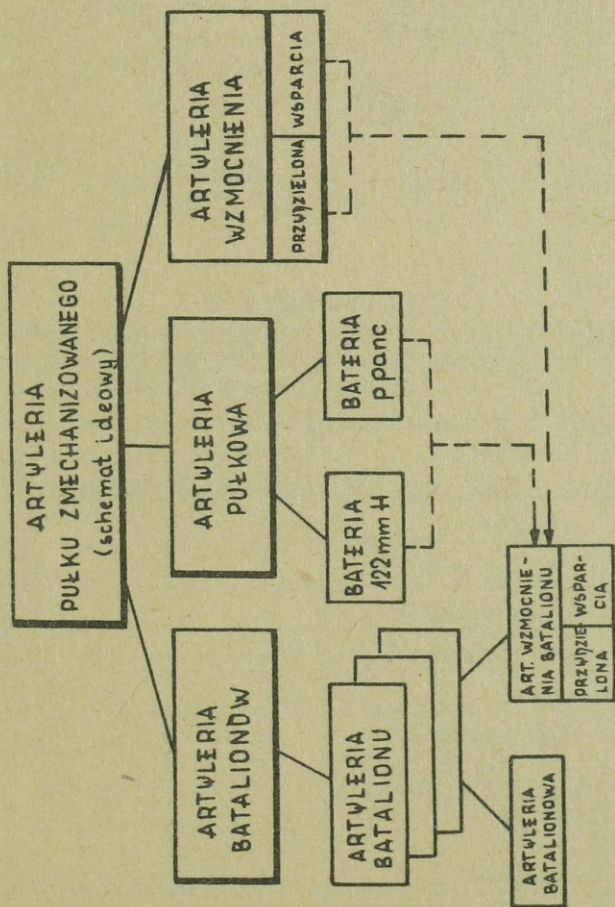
ARTYLERIA PUŁKU ZMECHANIZOWANEGO (schemat ideowy)

ARTYLERIA BATALIONÓW

ARTYLERIA PUŁKOWA

ARTYLERIA WZMOCNIENIA

PRZYDZIELONA

WSPARCIA

BATERIA 122 mm H

BATERIA ppanc

ARTYLERIA BATALIONU

ART. WZMOCNIENIA BATALIONU

PRZYDZIELONA

WSPARCIA

ARTYLERIA BATALIONOWA